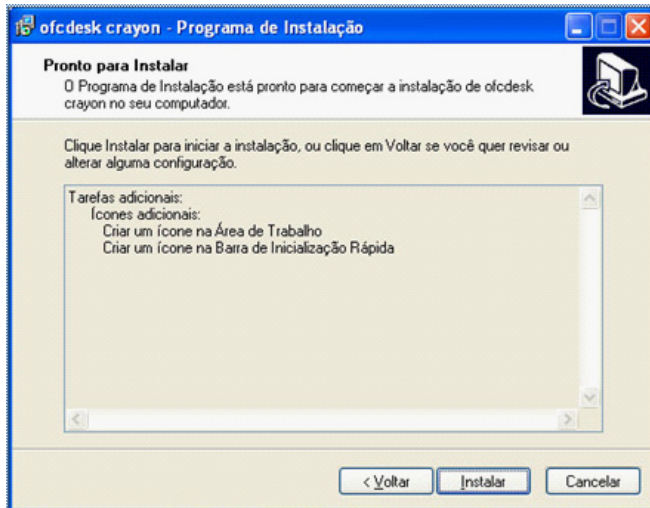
ofcdesk crayon - Programa de Instalação

Pronto para Instalar
O Programa de Instalação está pronto para começar a instalação de ofcdesk crayon no seu computador.

Clique Instalar para iniciar a instalação, ou clique em Voltar se você quer revisar ou alterar alguma configuração.

Tarefas adicionais:
Ícones adicionais:
Criar um ícone na Área de Trabalho
Criar um ícone na Barra de Inicialização Rápida

< Voltar
Instalar
Cancelar